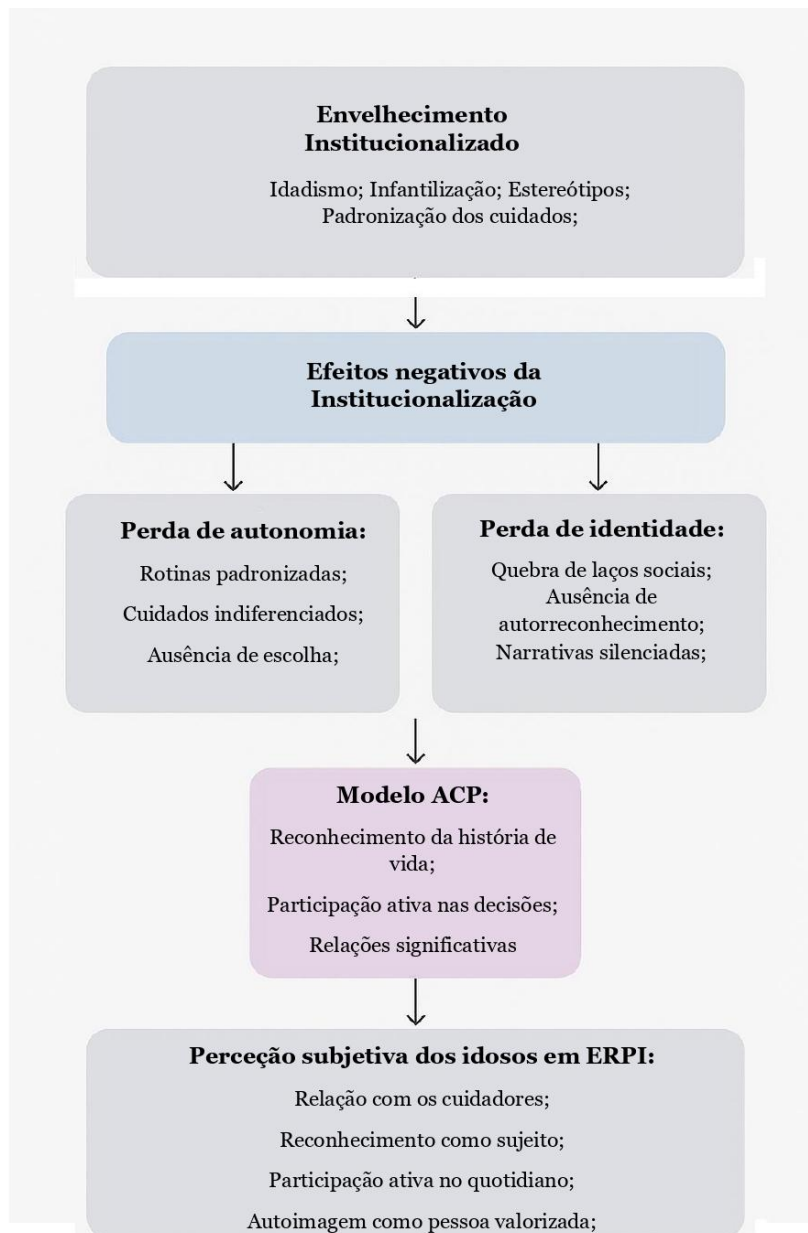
Envelhecimento Institucionalizado

Idadismo; Infantilização; Estereótipos; Padronização dos cuidados;

Efeitos negativos da Institucionalização

Perda de autonomia:

Rotinas padronizadas;

Cuidados indiferenciados;

Ausência de escolha;

Perda de identidade:

Quebra de laços sociais;

Ausência de autorreconhecimento;

Narrativas silenciadas;

Modelo ACP:

Reconhecimento da história de vida;

Participação ativa nas decisões;

Relações significativas

Perceção subjetiva dos idosos em ERPI:

Relação com os cuidadores;

Reconhecimento como sujeito;

Participação ativa no quotidiano;

Autoimagem como pessoa valorizada;